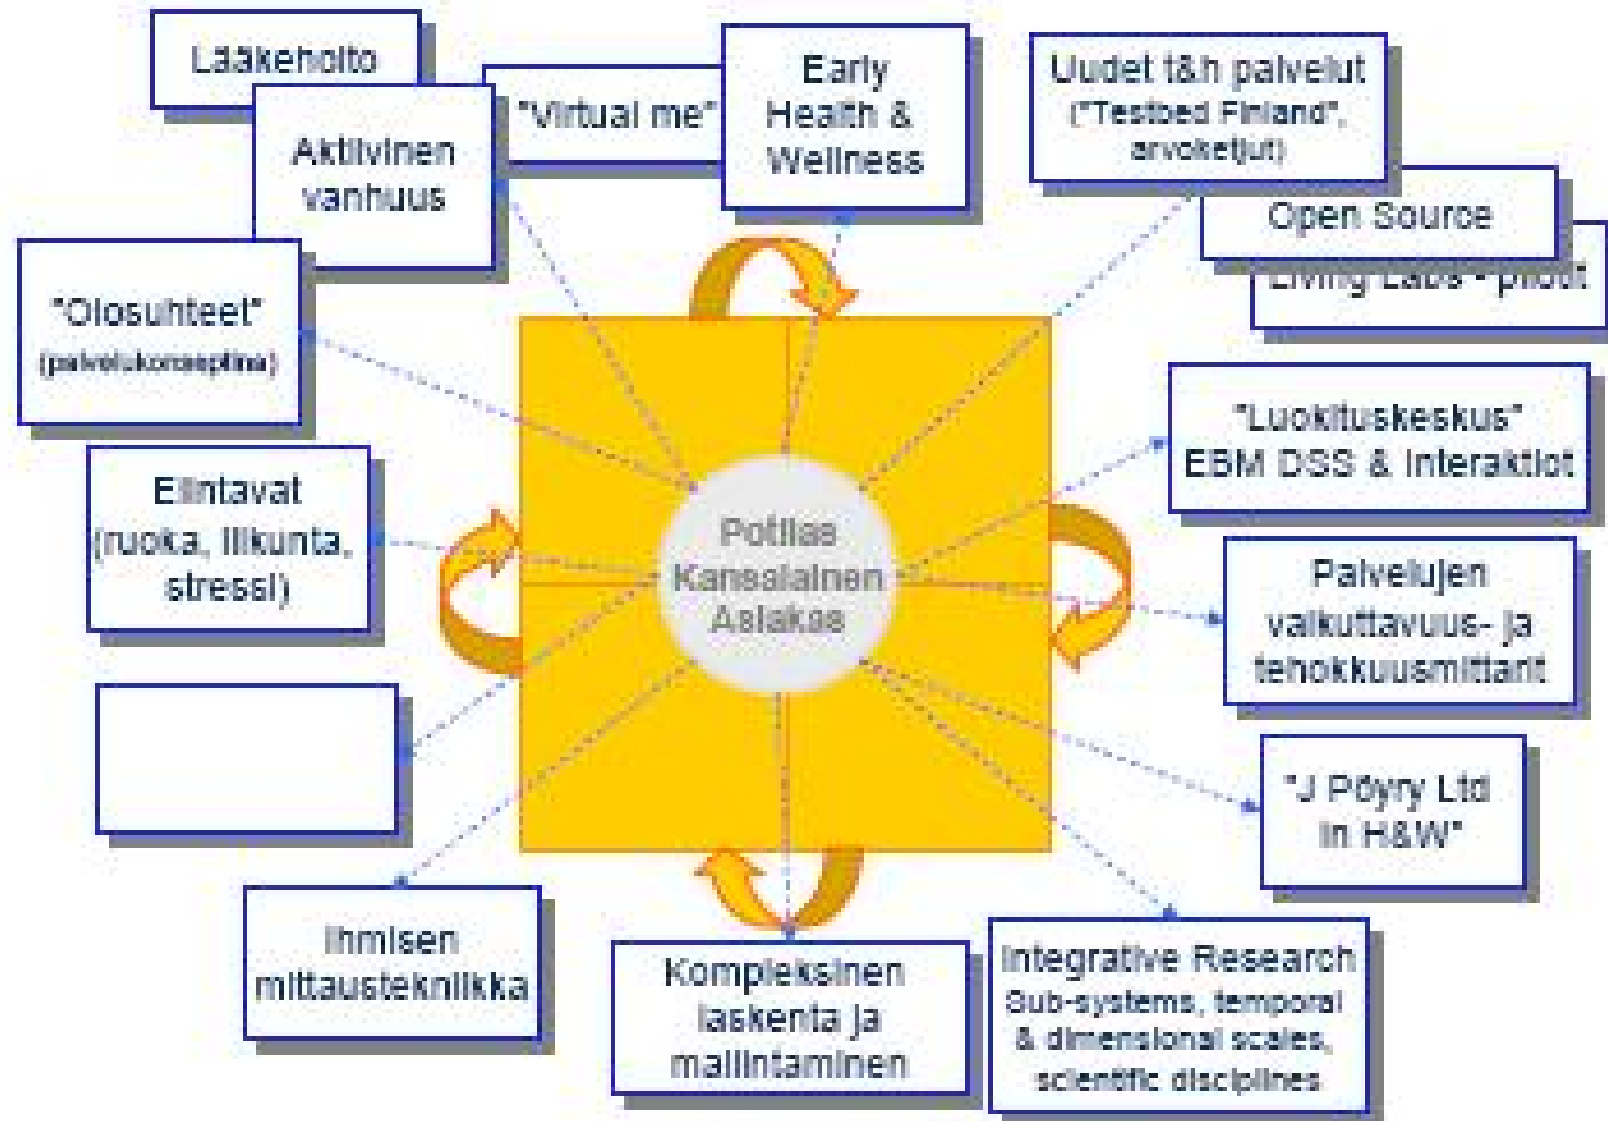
Lääkehoito

Aktiivinen vanhuus

"Virtual me"

Early Health & Wellness

Uudet t&h palvelut ("Testbed Finland", arvoketjut)

Open Source

Living Labs - pilotit

"Olosuhteet" (palvelukonseptina)

"Luokituskeskus" EBM DSS & interaktiot

Elintavat (ruoka, liikunta, stressi)

Potilas Kansalainen Asiakas

Palvelujen vaikuttavuus- ja tehokkuusmittarit

"J Pöyry Ltd in H&W"

Ihmisen mittaustekniikka

Kompleksinen laskenta ja mallintaminen

Integrative Research Sub-systems, temporal & dimensional scales, scientific disciplines